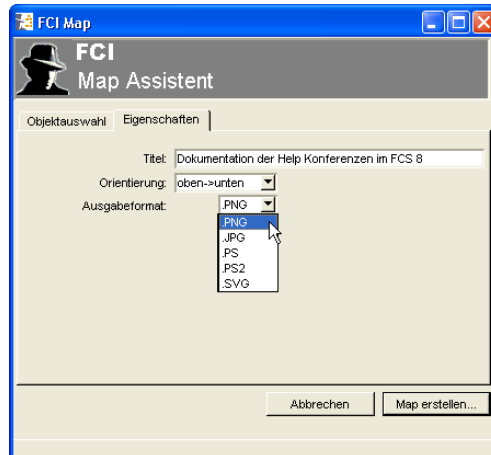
FCI Map

FCI
Map Assistent

Objektauswahl
Eigenschaften

Titel: Dokumentation der Help Konferenzen im FCS 8
Orientierung: oben->unten
Ausgabeformat: .PNG

.PNG
.JPG
.PS
.PS2
.SVG

Abbrechen
Map erstellen...